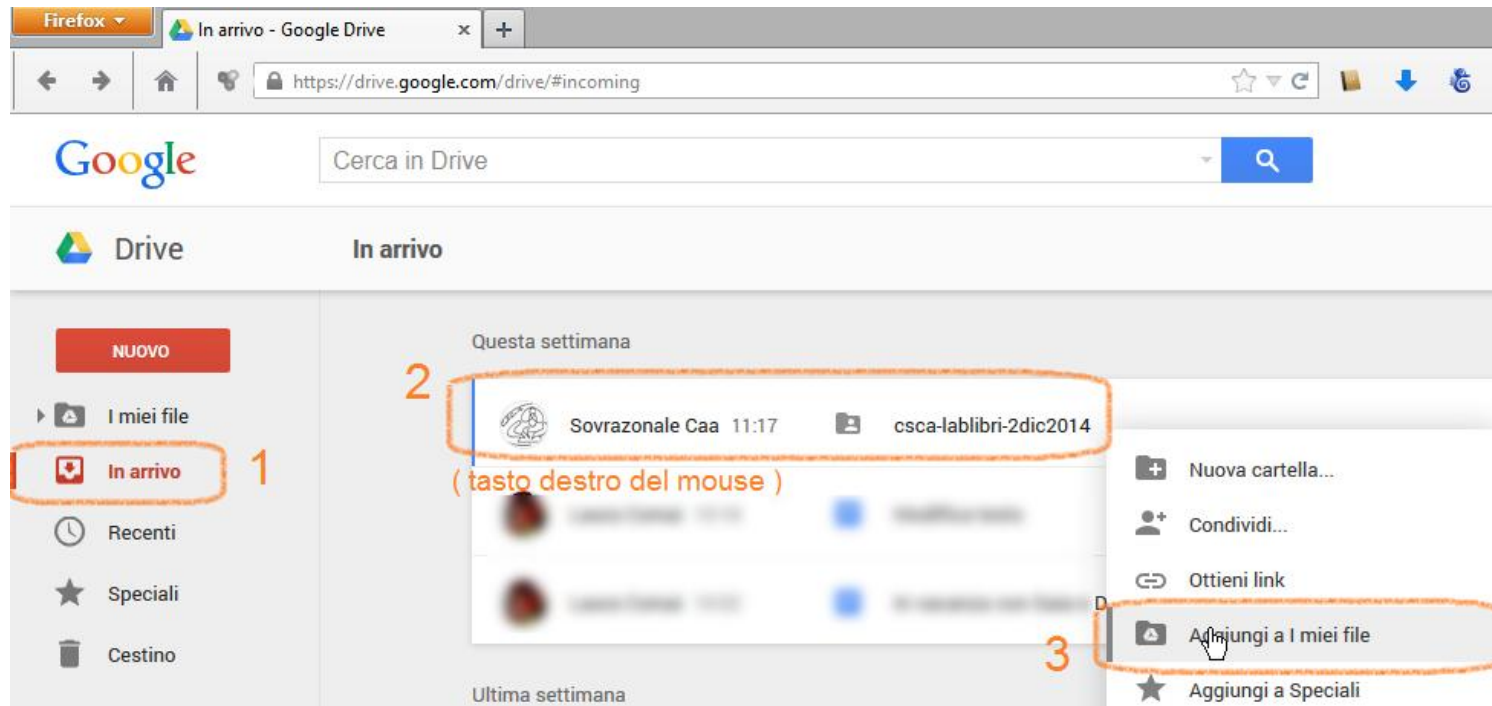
Firefox
In arrivo - Google Drive
https://drive.google.com/drive/#incoming

Google
Cerca in Drive

Drive
In arrivo

NUOVO
I miei file
In arrivo
Recenti
Speciali
Cestino

1

Questa settimana

2

Sovrazonale Caa 11:17 csca-lablibri-2dic2014

( tasto destro del mouse )

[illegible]
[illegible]

Nuova cartella...
Condividi...
Ottieni link
Aggiungi a I miei file
Aggiungi a Speciali

3

Ultima settimana